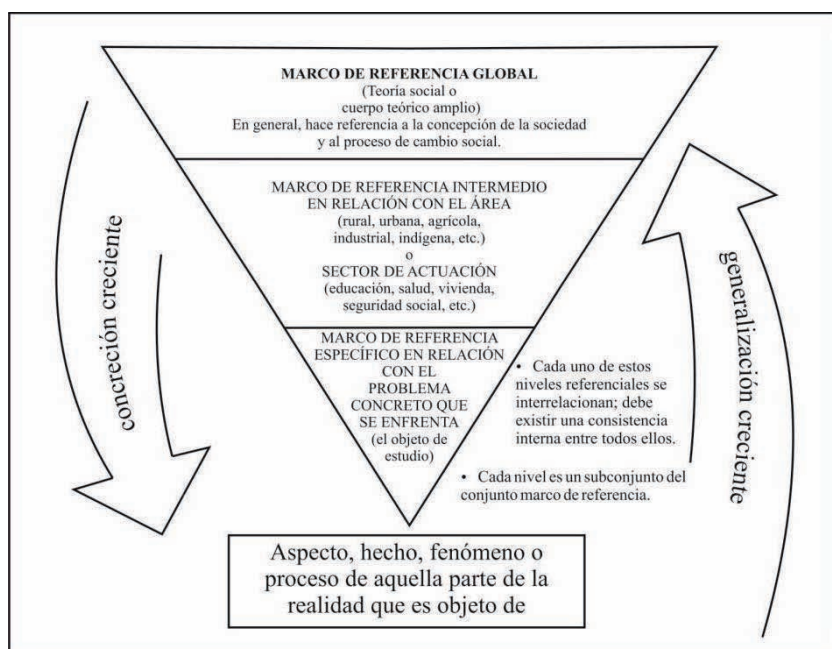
MARCO DE REFERENCIA GLOBAL
(Teoría social o cuerpo teórico amplio)
En general, hace referencia a la concepción de la sociedad y al proceso de cambio social.

MARCO DE REFERENCIA INTERMEDIO EN RELACIÓN CON EL ÁREA
(rural, urbana, agrícola, industrial, indígena, etc.)
o
SECTOR DE ACTUACIÓN
(educación, salud, vivienda, seguridad social, etc.)

MARCO DE REFERENCIA ESPECÍFICO EN RELACIÓN CON EL PROBLEMA CONCRETO QUE SE ENFRENTA
(el objeto de estudio)

concreción creciente

generalización creciente

• Cada uno de estos niveles referenciales se interrelacionan; debe existir una consistencia interna entre todos ellos.

• Cada nivel es un subconjunto del conjunto marco de referencia.

Aspecto, hecho, fenómeno o proceso de aquella parte de la realidad que es objeto de